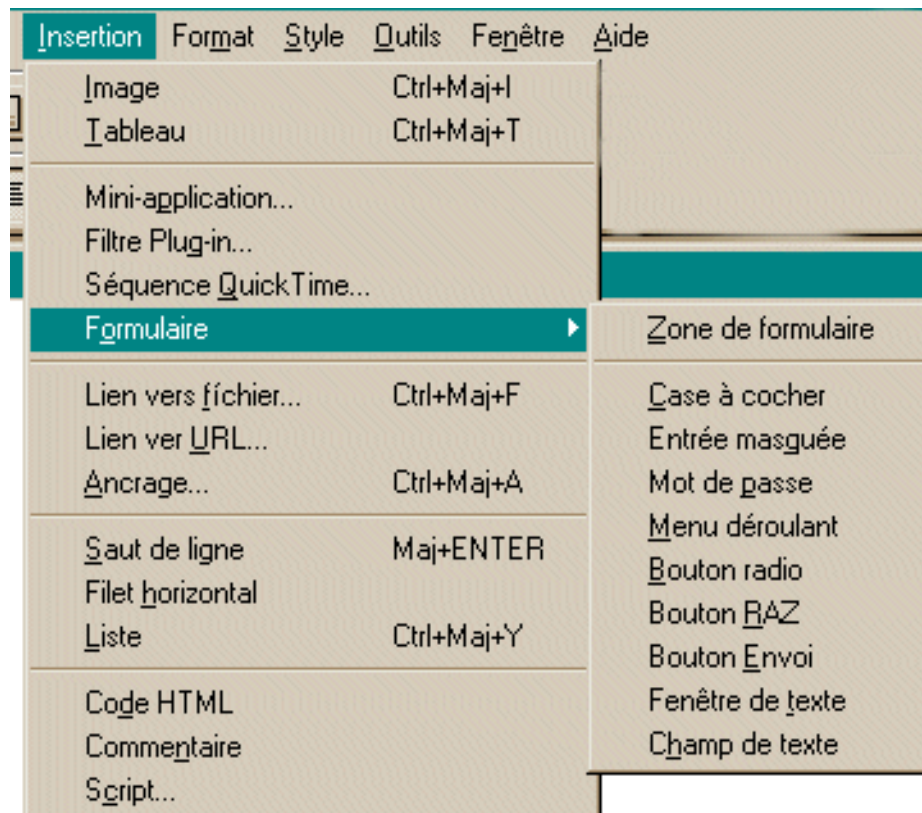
Insertion Format Style Outils Fenêtre Aide

Image Ctrl+Maj+I
Tableau Ctrl+Maj+T

Mini-application...
Filtre Plug-in...
Séquence QuickTime...
Formulaire

Lien vers fíchier... Ctrl+Maj+F
Lien ver URL...
Ancrage... Ctrl+Maj+A

Saut de ligne Maj+ENTER
Filet horizontal
Liste Ctrl+Maj+Y

Code HTML
Commentaire
Script...

Zone de formulaire

Case à cocher
Entrée masquée
Mot de passe
Menu déroulant
Bouton radio
Bouton RAZ
Bouton Envoi
Fenêtre de texte
Champ de texte